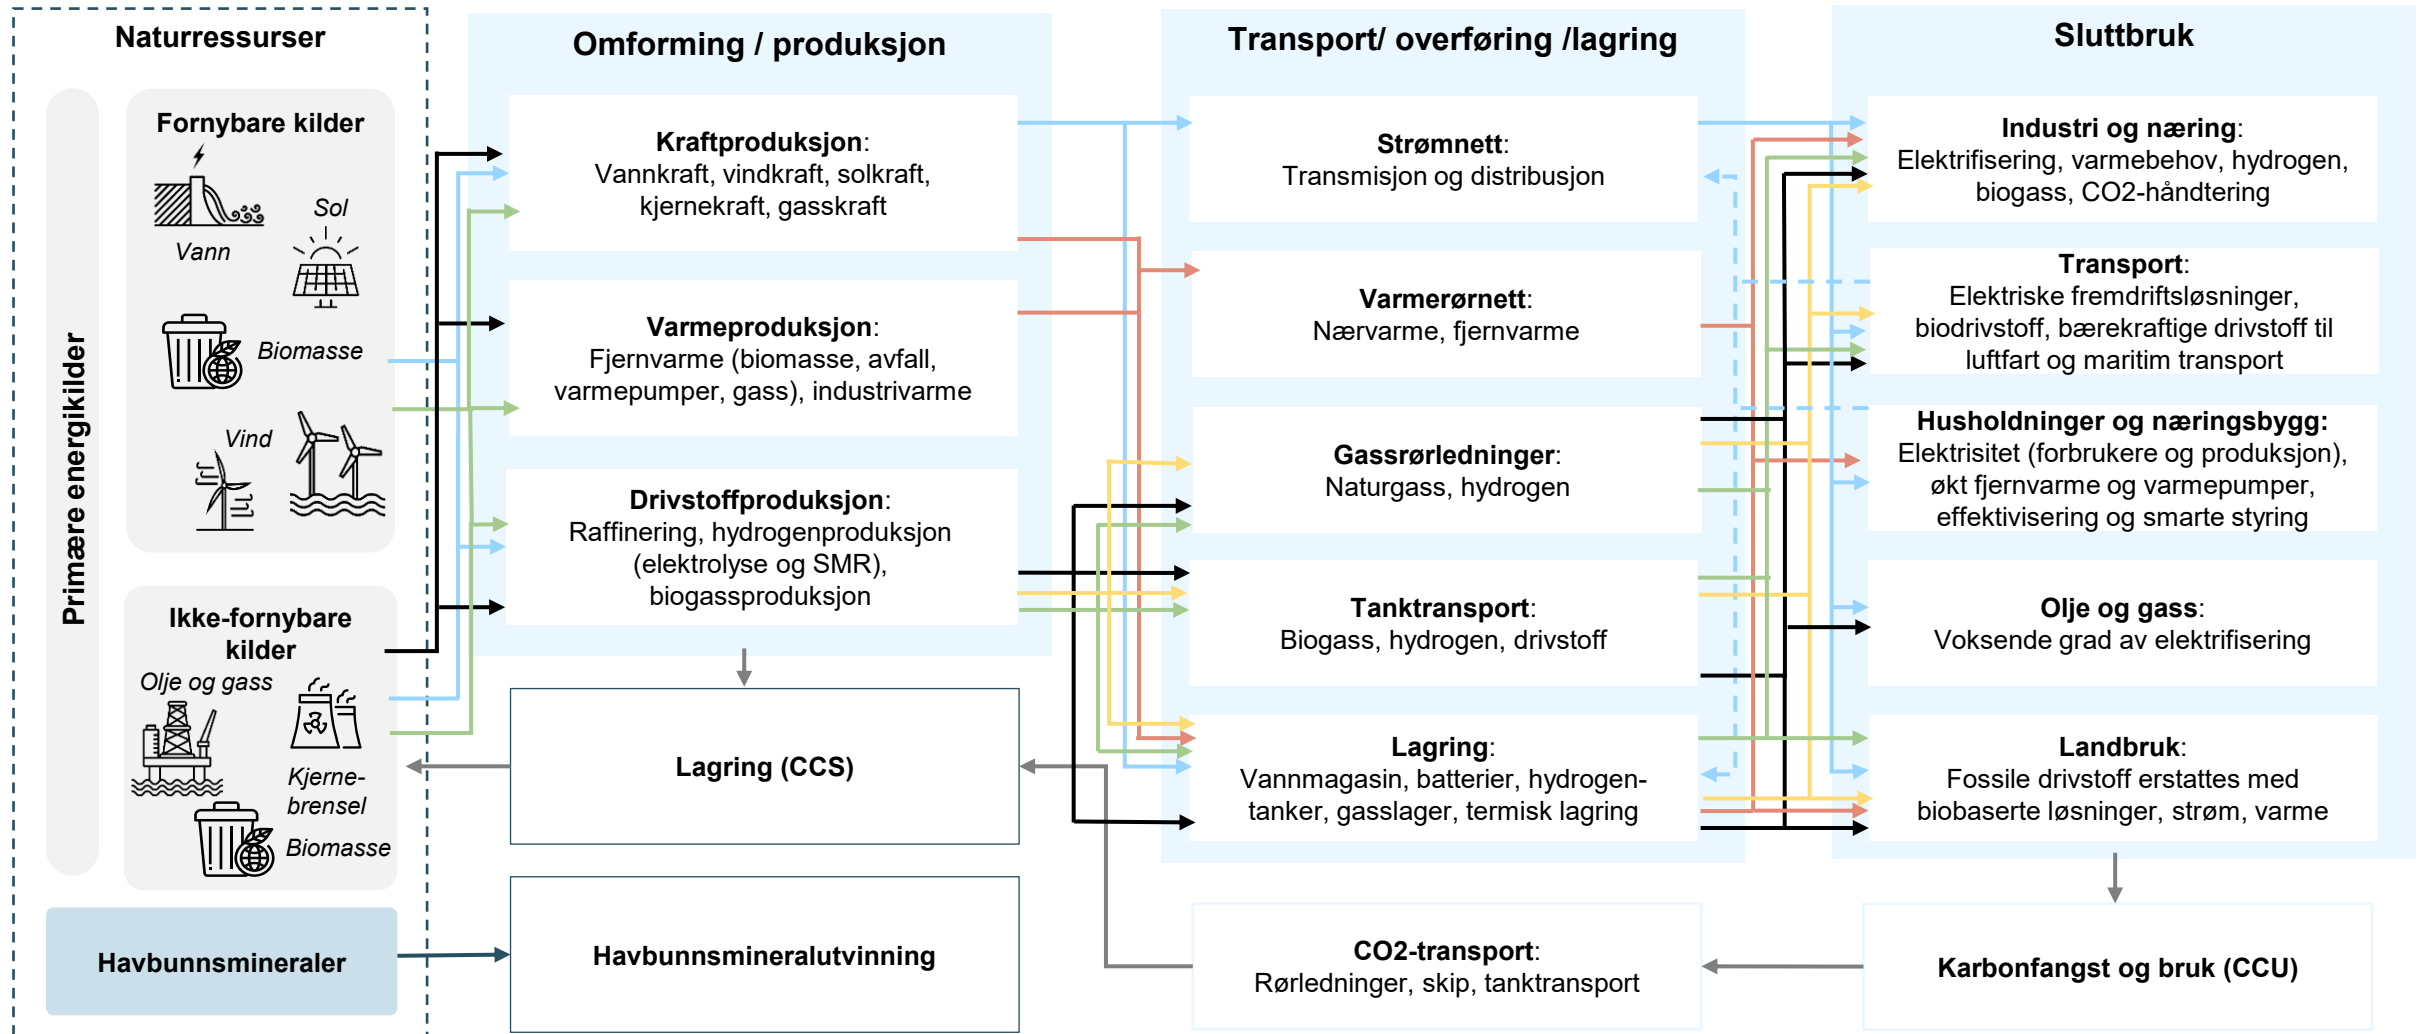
Naturressurser

Primære energikilder

Fornybare kilder

Vann

Sol

Biomasse

Vind

Ikke-fornybare kilder

Olje og gass

Kjerne-brensel

Biomasse

Havbunnsmineraler

Omforming / produksjon

**Kraftproduksjon**: Vannkraft, vindkraft, solkraft, kjernekraft, gasskraft

**Varmeproduksjon**: Fjernvarme (biomasse, avfall, varmepumper, gass), industrivarme

**Drivstoffproduksjon**: Raffinering, hydrogenproduksjon (elektrolyse og SMR), biogassproduksjon

Lagring (CCS)

Havbunnsmineralutvinning

Transport/ overføring /lagring

**Strømnett**: Transmisjon og distribusjon

**Varmerørnett**: Nærvarme, fjernvarme

**Gassrørledninger**: Naturgass, hydrogen

**Tanktransport**: Biogass, hydrogen, drivstoff

**Lagring**: Vannmagasin, batterier, hydrogentanker, gasslager, termisk lagring

**CO2-transport**: Rørledninger, skip, tanktransport

Sluttbruk

**Industri og næring**: Elektrifisering, varmebehov, hydrogen, biogass, CO2-håndtering

**Transport**: Elektriske fremdriftsløsninger, biodrivstoff, bærekraftige drivstoff til luftfart og maritim transport

**Husholdninger og næringsbygg**: Elektrisitet (forbrukere og produksjon), økt fjernvarme og varmepumper, effektivisering og smarte styring

**Olje og gass**: Voksende grad av elektrifisering

**Landbruk**: Fossile drivstoff erstattes med biobaserte løsninger, strøm, varme

Karbonfangst og bruk (CCU)